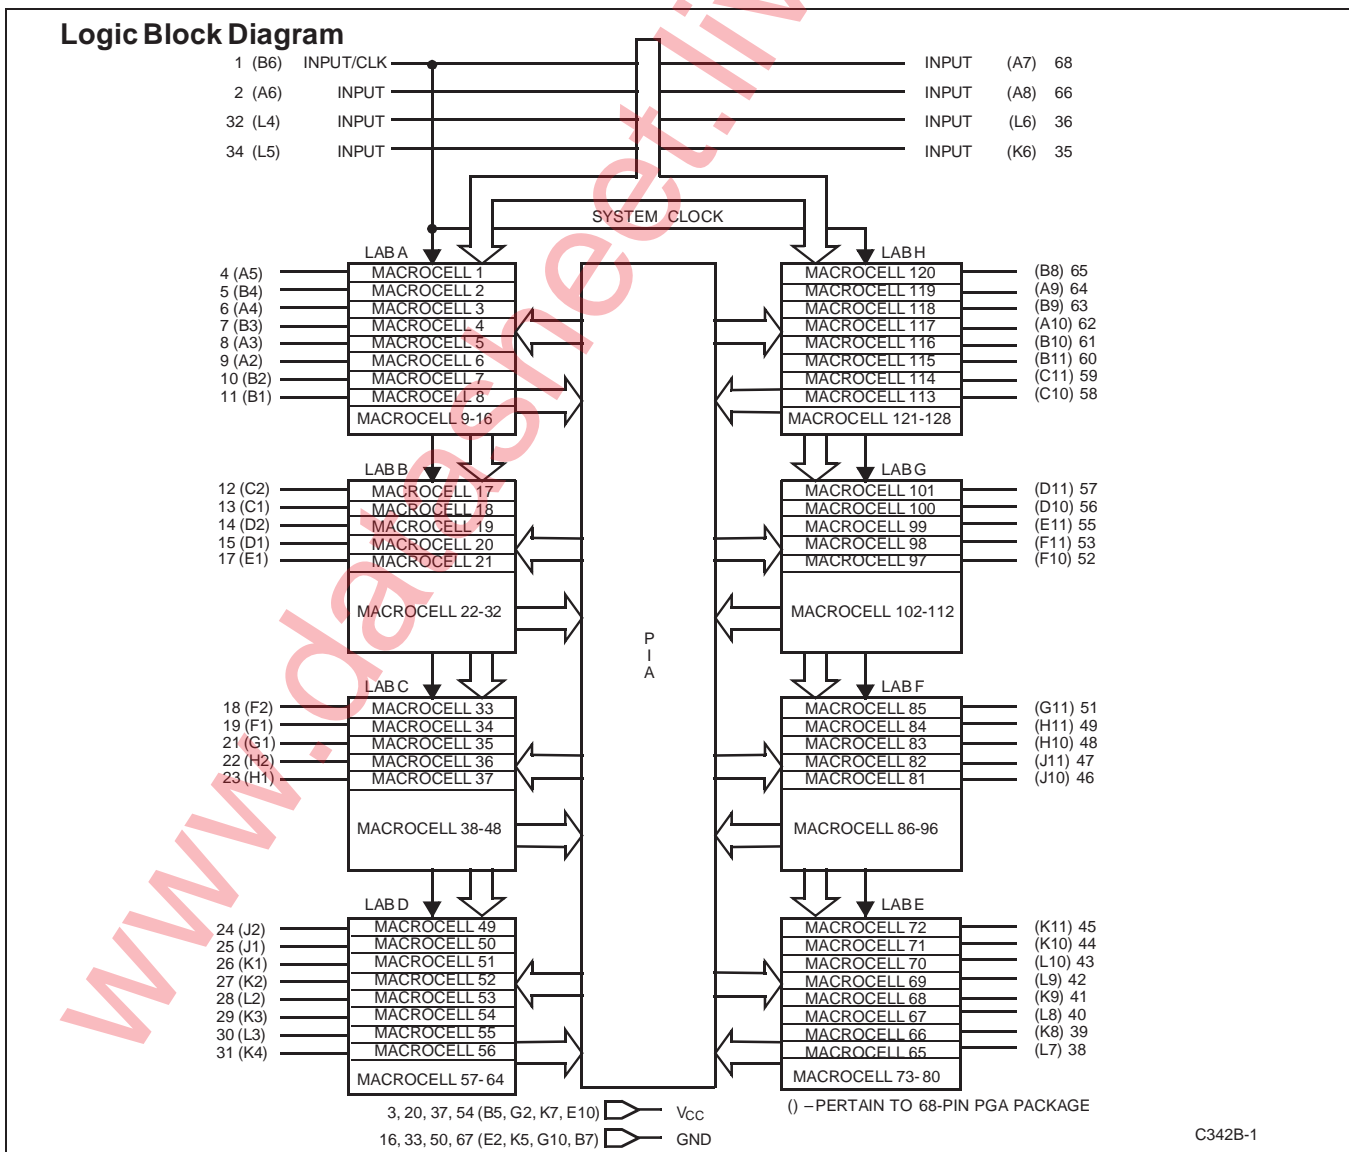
Logic Block Diagram

1 (B6) INPUT/CLK
2 (A6) INPUT
32 (L4) INPUT
34 (L5) INPUT

INPUT (A7) 68
INPUT (A8) 66
INPUT (L6) 36
INPUT (K6) 35

SYSTEM CLOCK

LAB A
4 (A5) MACROCELL 1
5 (B4) MACROCELL 2
6 (A4) MACROCELL 3
7 (B3) MACROCELL 4
8 (A3) MACROCELL 5
9 (A2) MACROCELL 6
10 (B2) MACROCELL 7
11 (B1) MACROCELL 8
MACROCELL 9-16

LAB H
MACROCELL 120 (B8) 65
MACROCELL 119 (A9) 64
MACROCELL 118 (B9) 63
MACROCELL 117 (A10) 62
MACROCELL 116 (B10) 61
MACROCELL 115 (B11) 60
MACROCELL 114 (C11) 59
MACROCELL 113 (C10) 58
MACROCELL 121-128

LAB B
12 (C2) MACROCELL 17
13 (C1) MACROCELL 18
14 (D2) MACROCELL 19
15 (D1) MACROCELL 20
17 (E1) MACROCELL 21
MACROCELL 22-32

LAB G
MACROCELL 101 (D11) 57
MACROCELL 100 (D10) 56
MACROCELL 99 (E11) 55
MACROCELL 98 (F11) 53
MACROCELL 97 (F10) 52
MACROCELL 102-112

P
I
A

LAB C
18 (F2) MACROCELL 33
19 (F1) MACROCELL 34
21 (G1) MACROCELL 35
22 (H2) MACROCELL 36
23 (H1) MACROCELL 37
MACROCELL 38-48

LAB F
MACROCELL 85 (G11) 51
MACROCELL 84 (H11) 49
MACROCELL 83 (H10) 48
MACROCELL 82 (J11) 47
MACROCELL 81 (J10) 46
MACROCELL 86-96

LAB D
24 (J2) MACROCELL 49
25 (J1) MACROCELL 50
26 (K1) MACROCELL 51
27 (K2) MACROCELL 52
28 (L2) MACROCELL 53
29 (K3) MACROCELL 54
30 (L3) MACROCELL 55
31 (K4) MACROCELL 56
MACROCELL 57- 64

LAB E
MACROCELL 72 (K11) 45
MACROCELL 71 (K10) 44
MACROCELL 70 (L10) 43
MACROCELL 69 (L9) 42
MACROCELL 68 (K9) 41
MACROCELL 67 (L8) 40
MACROCELL 66 (K8) 39
MACROCELL 65 (L7) 38
MACROCELL 73- 80

3, 20, 37, 54 (B5, G2, K7, E10) $V_{CC}$
16, 33, 50, 67 (E2, K5, G10, B7) GND

() – PERTAIN TO 68-PIN PGA PACKAGE

C342B-1

www.datasheet.in